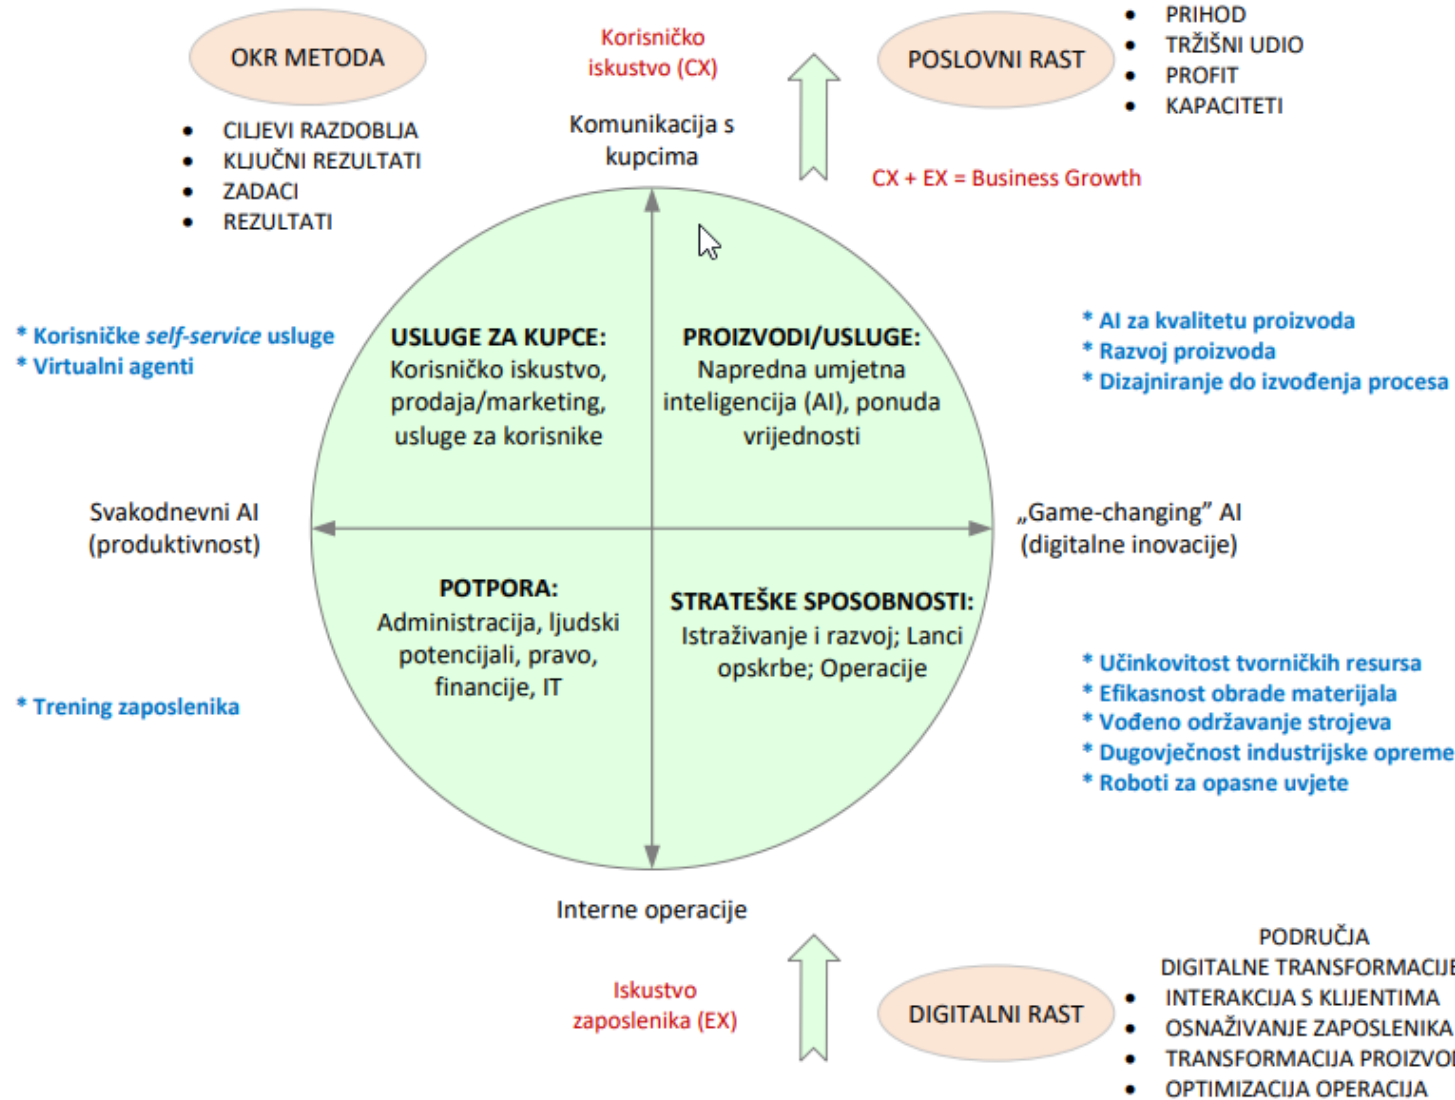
OKR METODA

- CILJEVI RAZDOBLJA
- KLJUČNI REZULTATI
- ZADACI
- REZULTATI

Korisničko iskustvo (CX)

Komunikacija s kupcima

POSLOVNI RAST

- PRIHOD
- TRŽIŠNI UDIO
- PROFIT
- KAPACITETI

CX + EX = Business Growth

* Korisničke *self-service* usluge
* Virtualni agenti

USLUGE ZA KUPCE: Korisničko iskustvo, prodaja/marketing, usluge za korisnike

PROIZVODI/USLUGE: Napredna umjetna inteligencija (AI), ponuda vrijednosti

* AI za kvalitetu proizvoda
* Razvoj proizvoda
* Dizajniranje do izvođenja procesa

Svakodnevni AI (produktivnost)

„Game-changing" AI (digitalne inovacije)

POTPORA: Administracija, ljudski potencijali, pravo, financije, IT

STRATEŠKE SPOSOBNOSTI: Istraživanje i razvoj; Lanci opskrbe; Operacije

* Trening zaposlenika

* Učinkovitost tvorničkih resursa
* Efikasnost obrade materijala
* Vođeno održavanje strojeva
* Dugovječnost industrijske opreme
* Roboti za opasne uvjete

Interne operacije

Iskustvo zaposlenika (EX)

DIGITALNI RAST

PODRUČJA DIGITALNE TRANSFORMACIJE
- INTERAKCIJA S KLIJENTIMA
- OSNAŽIVANJE ZAPOSLENIKA
- TRANSFORMACIJA PROIZVO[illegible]
- OPTIMIZACIJA OPERACIJA